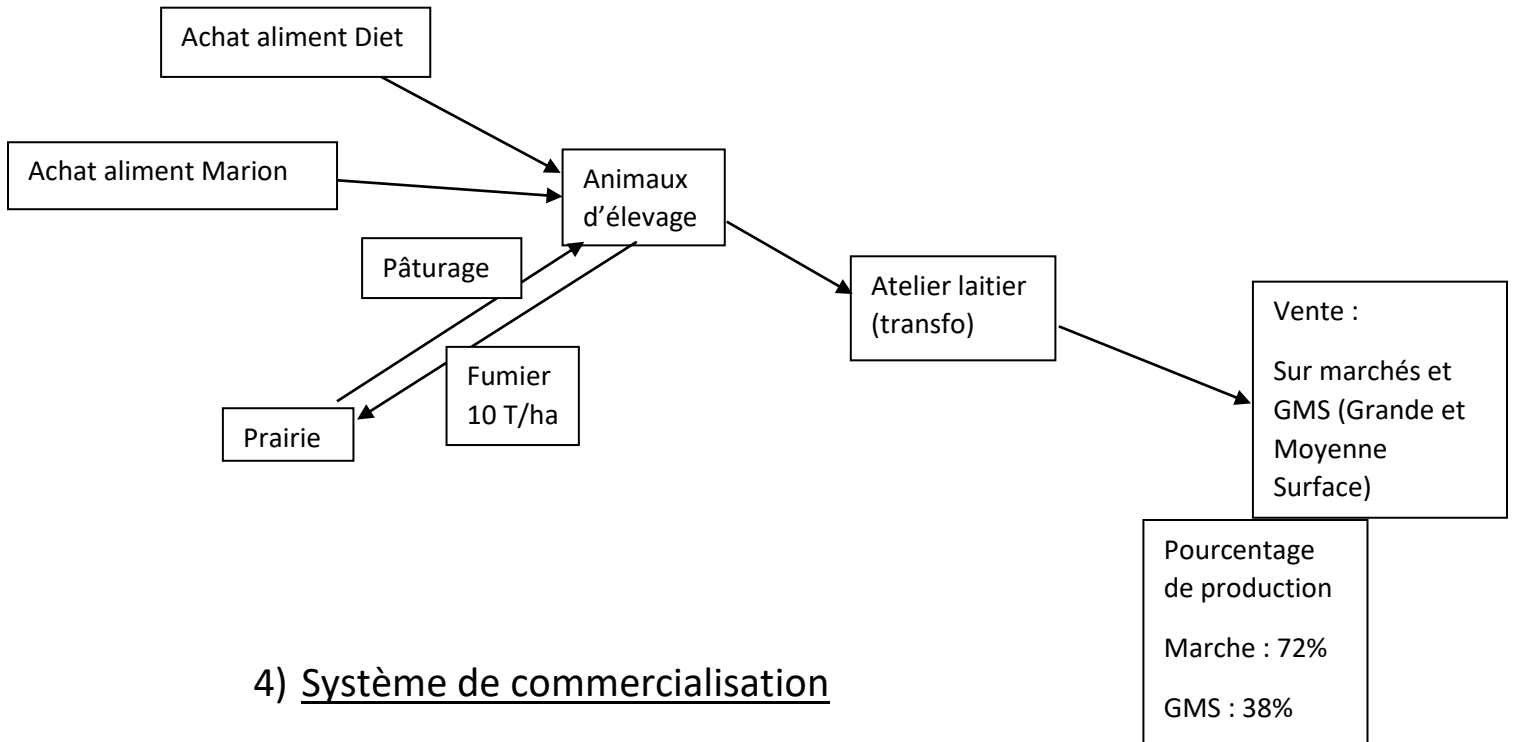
Achat aliment Diet

Achat aliment Marion

Animaux d'élevage

Pâturage

Prairie

Fumier 10 T/ha

Atelier laitier (transfo)

Vente :

Sur marchés et GMS (Grande et Moyenne Surface)

Pourcentage de production

Marche : 72%

GMS : 38%

4) Système de commercialisation